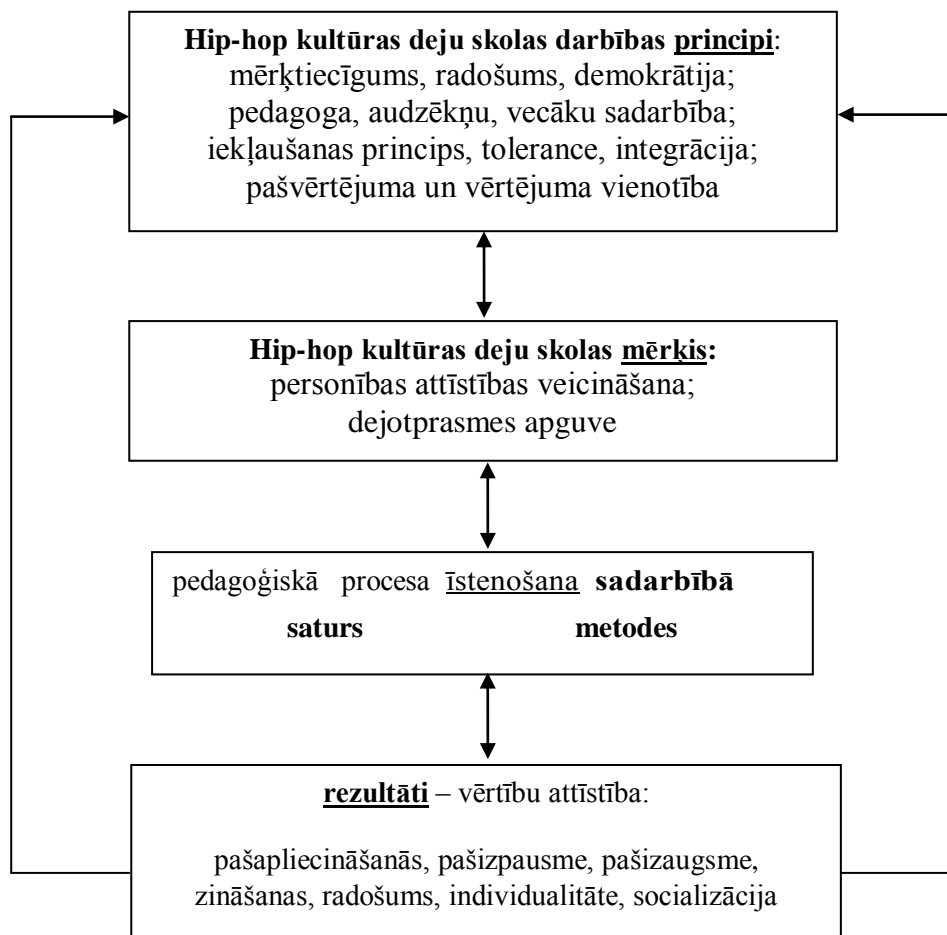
**Hip-hop kultūras deju skolas darbības principi**:
mērķtiecīgums, radošums, demokrātija;
pedagoga, audzēkņu, vecāku sadarbība;
iekļaušanas princips, tolerance, integrācija;
pašvērtējuma un vērtējuma vienotība

**Hip-hop kultūras deju skolas mērķis:**
personības attīstības veicināšana;
dejotprasmes apguve

pedagoģiskā procesa īstenošana **sadarbībā**
**saturs** **metodes**

**rezultāti** – vērtību attīstība:

pašapliecināšanās, pašizpausme, pašizaugsme,
zināšanas, radošums, individualitāte, socializācija